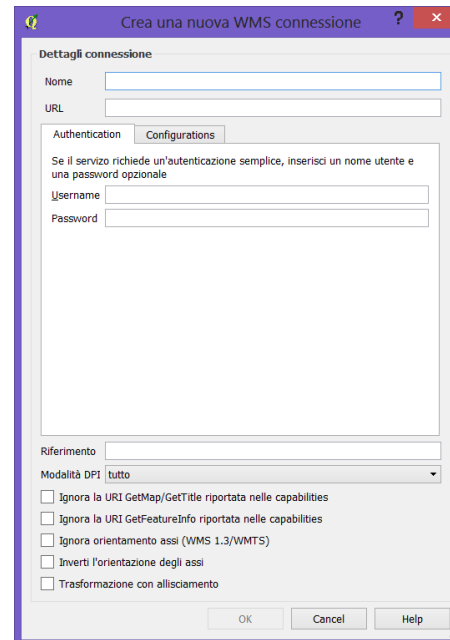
Crea una nuova WMS connessione

Dettagli connessione

Nome

URL

Authentication | Configurations

Se il servizio richiede un'autenticazione semplice, inserisci un nome utente e una password opzionale

Username

Password

Riferimento

Modalità DPI tutto

Ignora la URI GetMap/GetTitle riportata nelle capabilities

Ignora la URI GetFeatureInfo riportata nelle capabilities

Ignora orientamento assi (WMS 1.3/WMTS)

Inverti l'orientazione degli assi

Trasformazione con allisciamento

OK | Cancel | Help